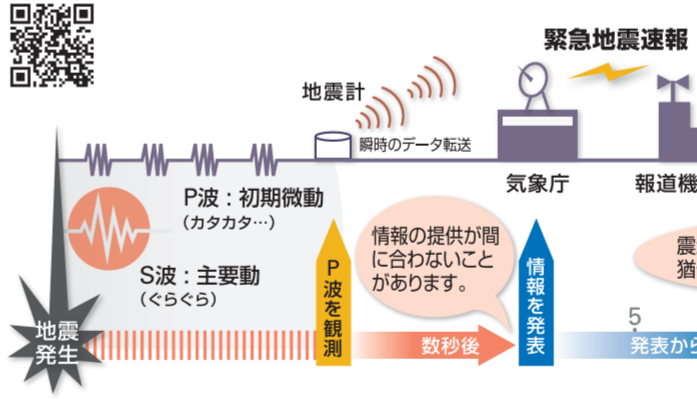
緊急地震速報

地震計

瞬時のデータ転送

気象庁

報道機

P波：初期微動
（カタカタ…）

S波：主要動
（ぐらぐら）

地震発生

P波を観測

情報の提供が間に合わないことがあります。

情報を発表

数秒後

5

発表から

震
猶